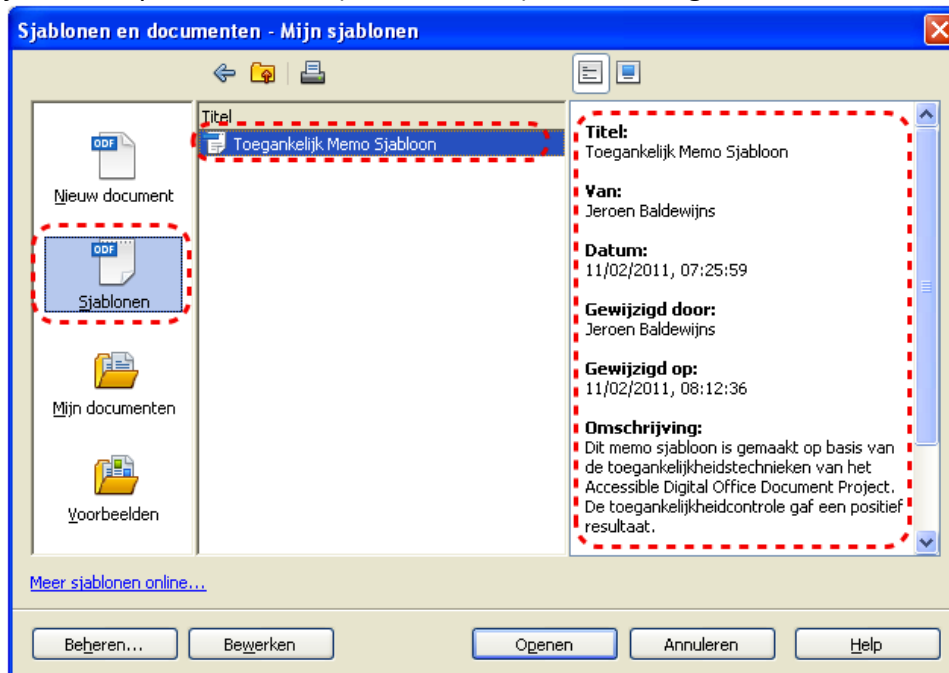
Sjablonen en documenten - Mijn sjablonen

Nieuw document

Sjablonen

Mijn documenten

Voorbeelden

Titel

Toegankelijk Memo Sjabloon

Titel:
Toegankelijk Memo Sjabloon

Van:
Jeroen Baldewijns

Datum:
11/02/2011, 07:25:59

Gewijzigd door:
Jeroen Baldewijns

Gewijzigd op:
11/02/2011, 08:12:36

Omschrijving:
Dit memo sjabloon is gemaakt op basis van de toegankelijkheidstechnieken van het Accessible Digital Office Document Project. De toegankelijkheidcontrole gaf een positief resultaat.

Meer sjablonen online...

Beheren... Bewerken Openen Annuleren Help